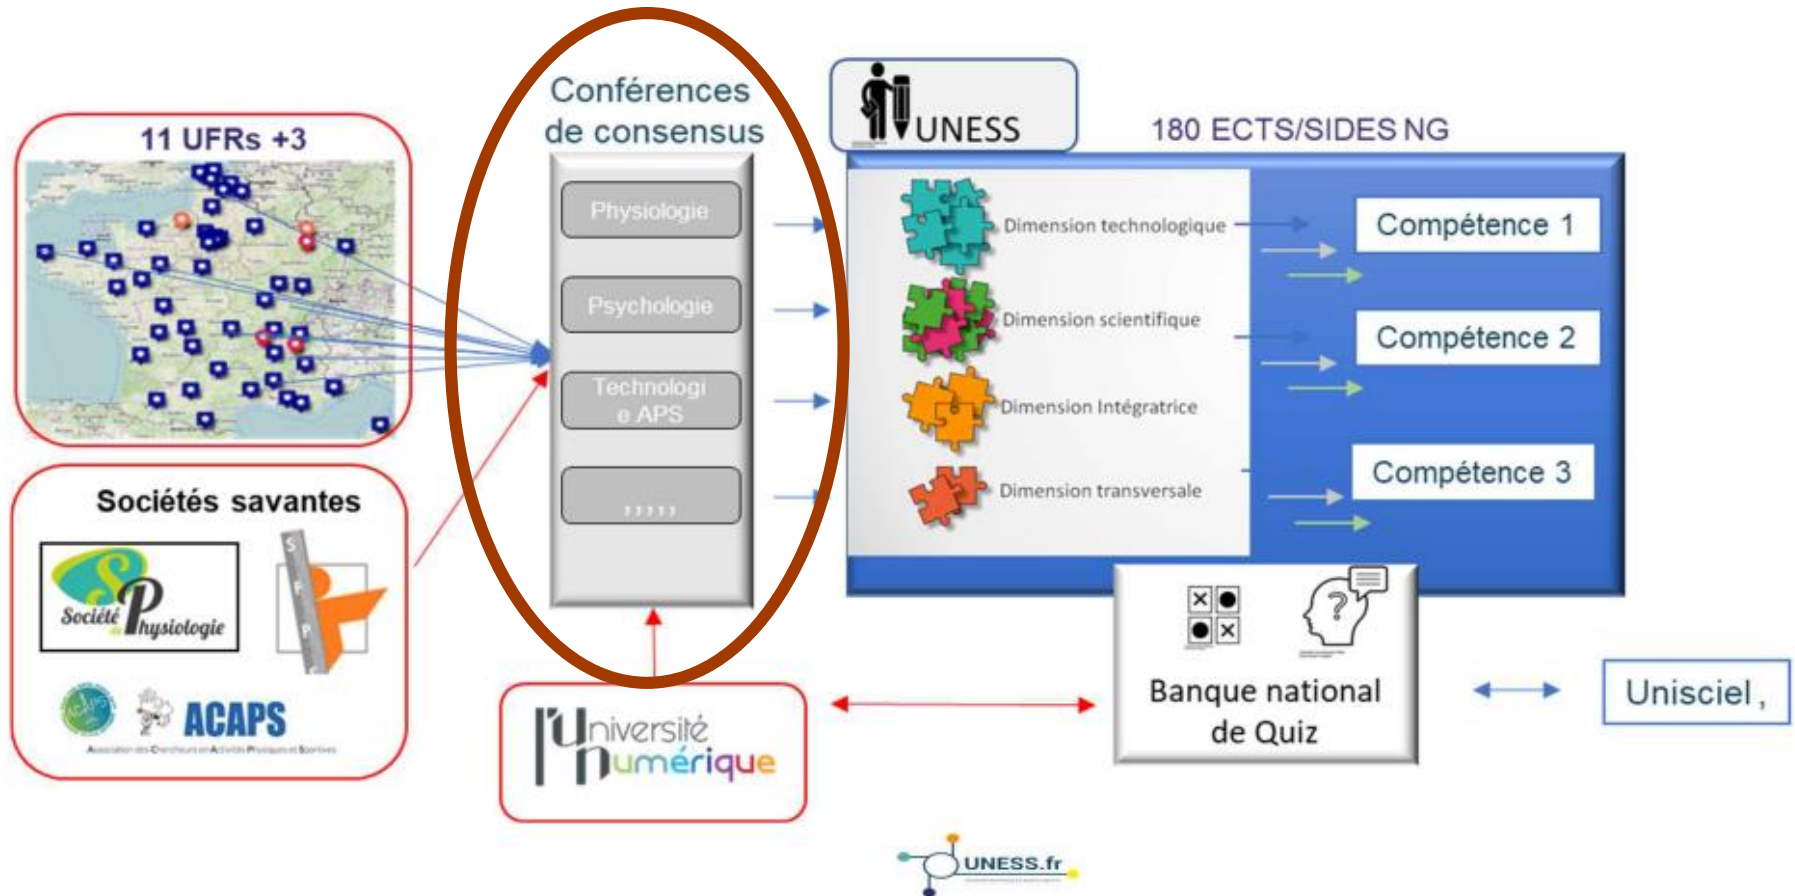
11 UFRs +3

Conférences de consensus

Physiologie

Psychologie

Technologie APS

,,,,,

UNESS

180 ECTS/SIDES NG

Dimension technologique

Dimension scientifique

Dimension Intégratrice

Dimension transversale

Compétence 1

Compétence 2

Compétence 3

Sociétés savantes

Société de Physiologie

S F P

ACAPS

Association des Chercheurs en Activités Physiques et Sportives

l'Université Numérique

Banque national de Quiz

Unisciel ,

UNESS.fr